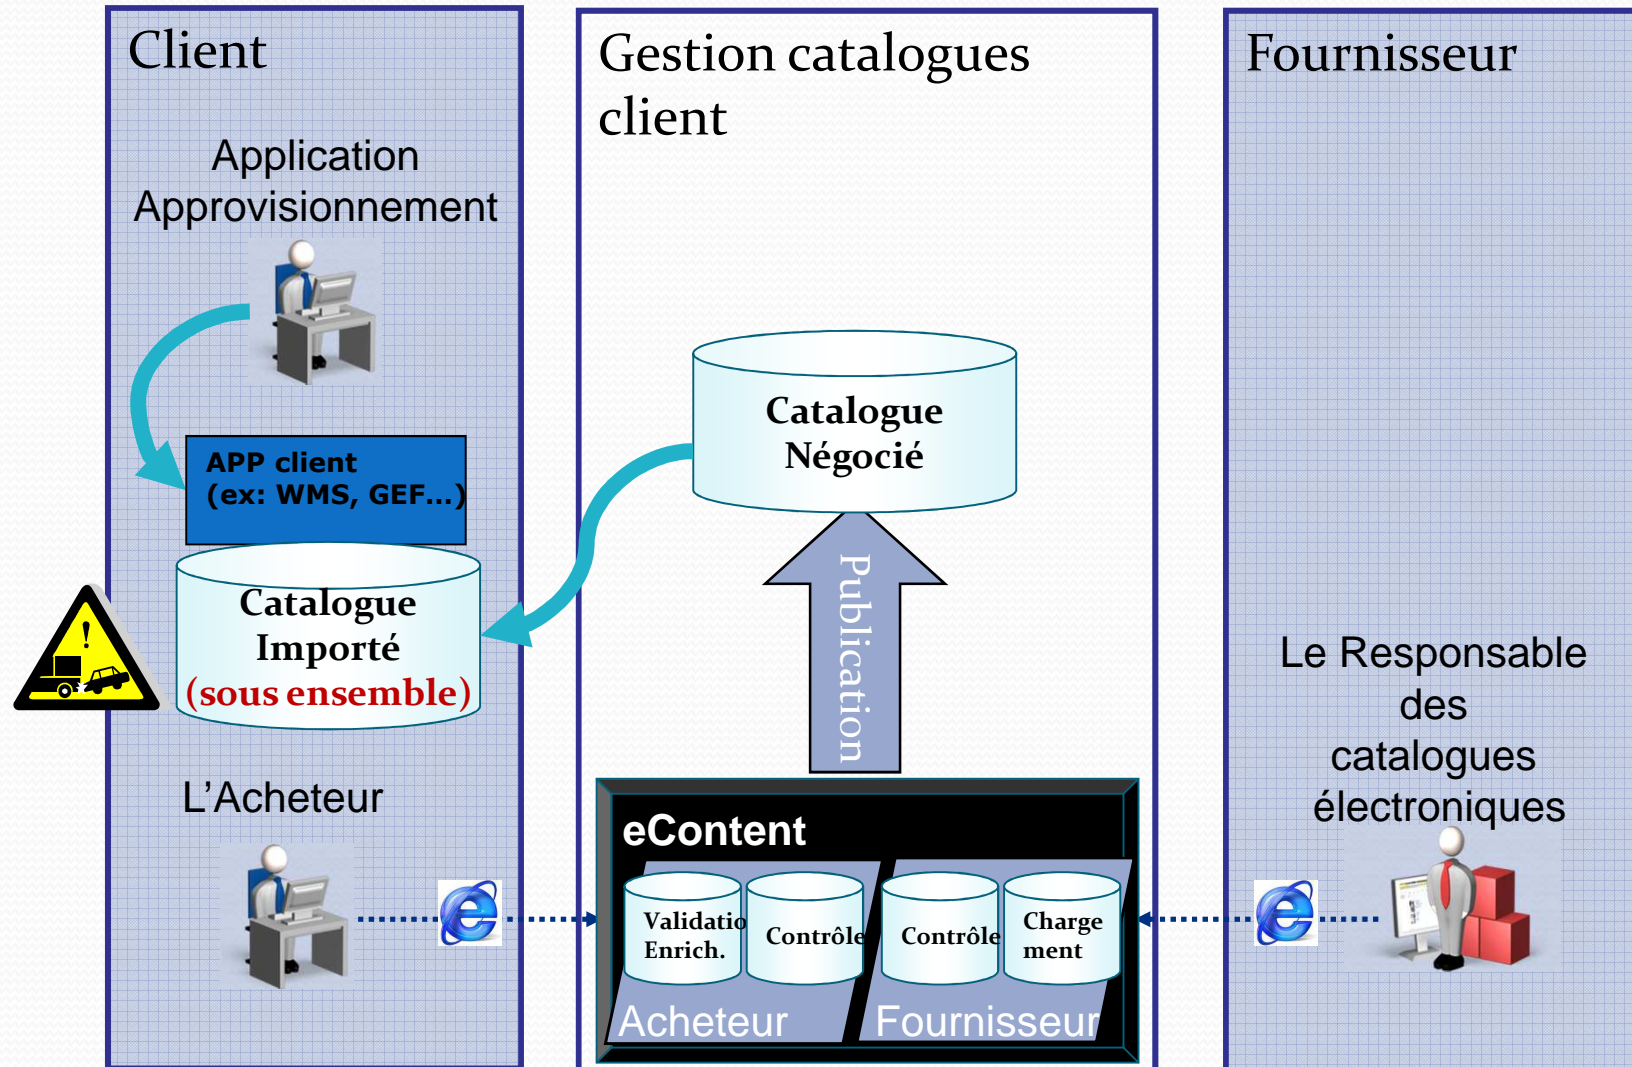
Client

Application Approvisionnement

APP client
(ex: WMS, GEF…)

Catalogue
Importé
(sous ensemble)

L'Acheteur

Gestion catalogues client

Catalogue
Négocié

Publication

eContent

Validatio
Enrich.

Contrôle

Contrôle

Charge
ment

Acheteur

Fournisseur

Fournisseur

Le Responsable des catalogues électroniques